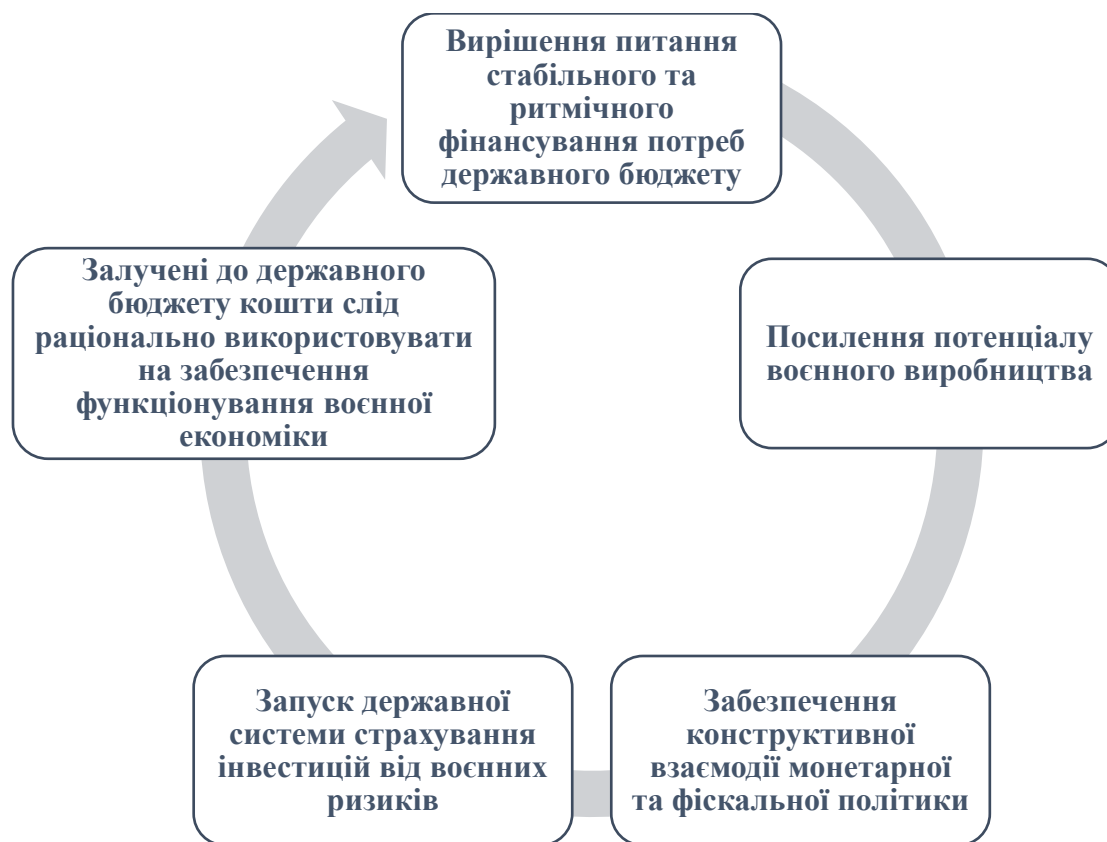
Вирішення питання стабільного та ритмічного фінансування потреб державного бюджету

Посилення потенціалу воєнного виробництва

Забезпечення конструктивної взаємодії монетарної та фіскальної політики

Запуск державної системи страхування інвестицій від воєнних ризиків

Залучені до державного бюджету кошти слід раціонально використовувати на забезпечення функціонування воєнної економіки